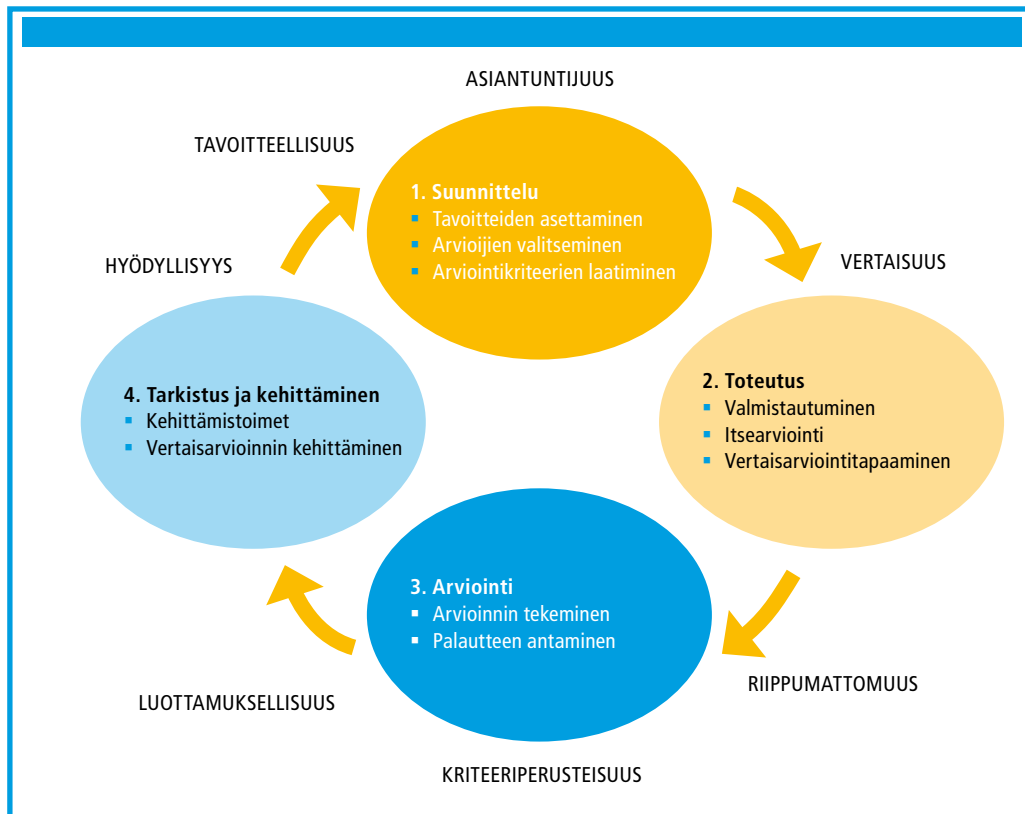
ASIANTUNTIJUUS

TAVOITTEELLISUUS

1. Suunnittelu
- Tavoitteiden asettaminen
- Arvioijien valitseminen
- Arviointikriteerien laatiminen

HYÖDYLLISYYS

VERTAISUUS

4. Tarkistus ja kehittäminen
- Kehittämistoimet
- Vertaisarvioinnin kehittäminen

2. Toteutus
- Valmistautuminen
- Itsearviointi
- Vertaisarviointitapaaminen

3. Arviointi
- Arvioinnin tekeminen
- Palautteen antaminen

LUOTTAMUKSELLISUUS

RIIPPUMATTOMUUS

KRITEERIPERUSTEISUUS